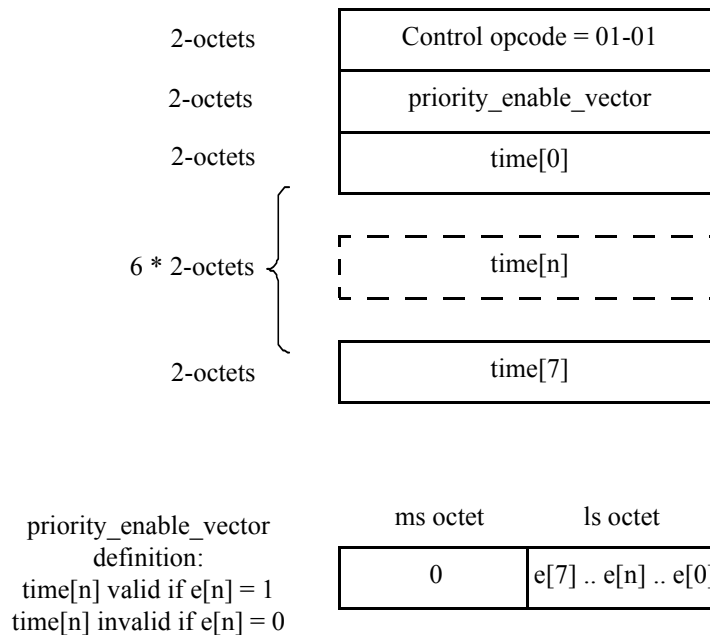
2-octets
Control opcode = 01-01
2-octets
priority_enable_vector
2-octets
time[0]
6 * 2-octets
time[n]
2-octets
time[7]

priority_enable_vector definition:
time[n] valid if e[n] = 1
time[n] invalid if e[n] = 0

ms octet
ls octet

| 0 | e[7] .. e[n] .. e[0] |